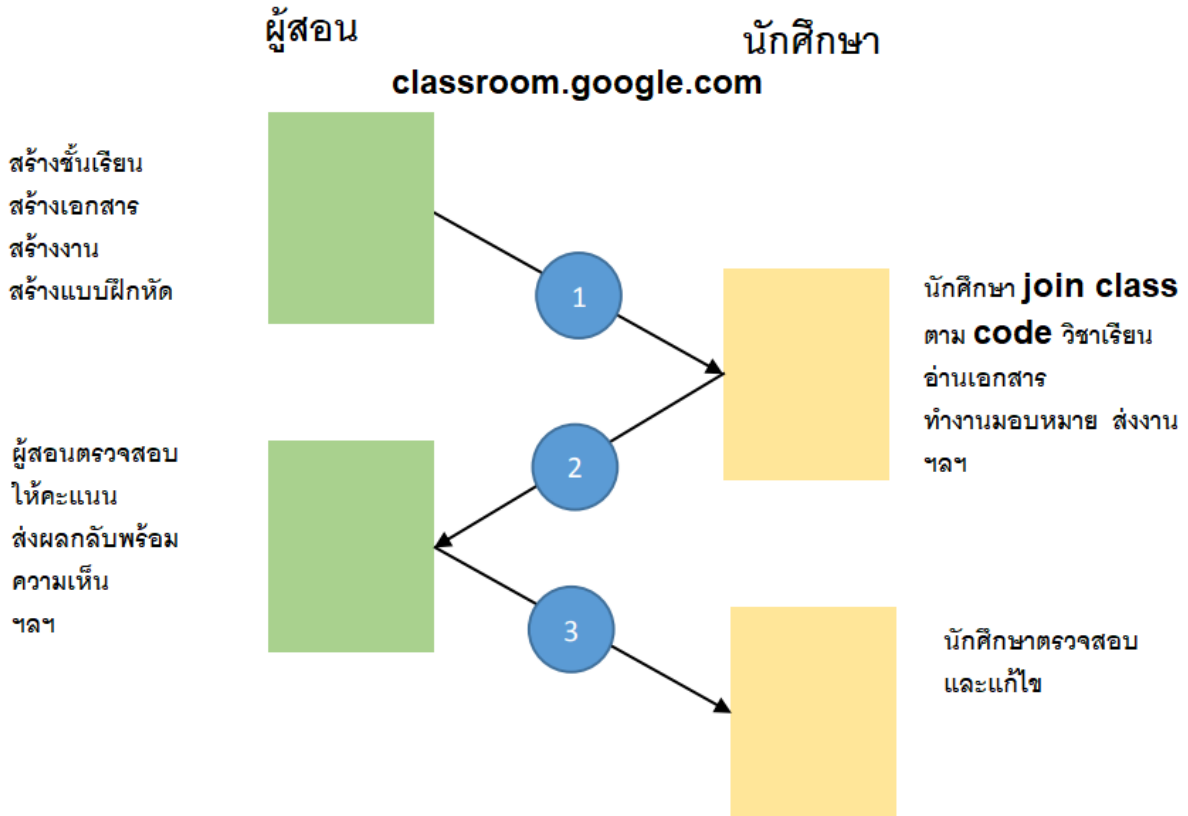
ผู้สอน

นักศึกษา

classroom.google.com

สร้างชั้นเรียน
สร้างเอกสาร
สร้างงาน
สร้างแบบฝึกหัด

1

นักศึกษา join class
ตาม code วิชาเรียน
อ่านเอกสาร
ทำงานมอบหมาย ส่งงาน
ฯลฯ

ผู้สอนตรวจสอบ
ให้คะแนน
ส่งผลกลับพร้อม
ความเห็น
ฯลฯ

2

3

นักศึกษาตรวจสอบ
และแก้ไข